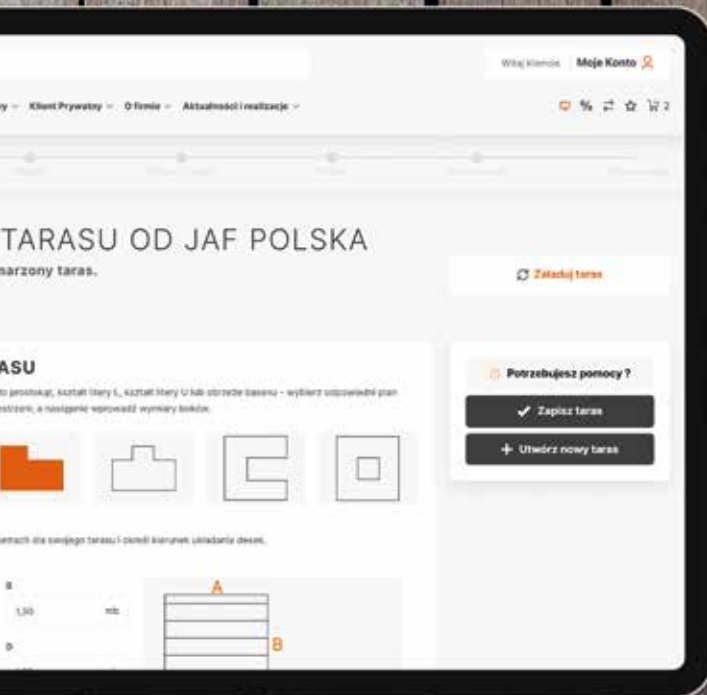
Witaj Kliencie | Moje Konto

y ∨ Klient Prywatny ∨ O firmie ∨ Aktualności i realizacje ∨

% 2

TARASU OD JAF POLSKA

arzony taras.

Załaduj taras

ASU

to prostokąt, kształt litery L, kształt litery U lub obrzeże basenu - wybierz odpowiedni plan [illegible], a następnie wprowadź wymiary boków.

Potrzebujesz pomocy ?

Zapisz taras

Utwórz nowy taras

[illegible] tach dla swojego tarasu i określ kierunek układania desek.

B

1,50 mb

D

A

B